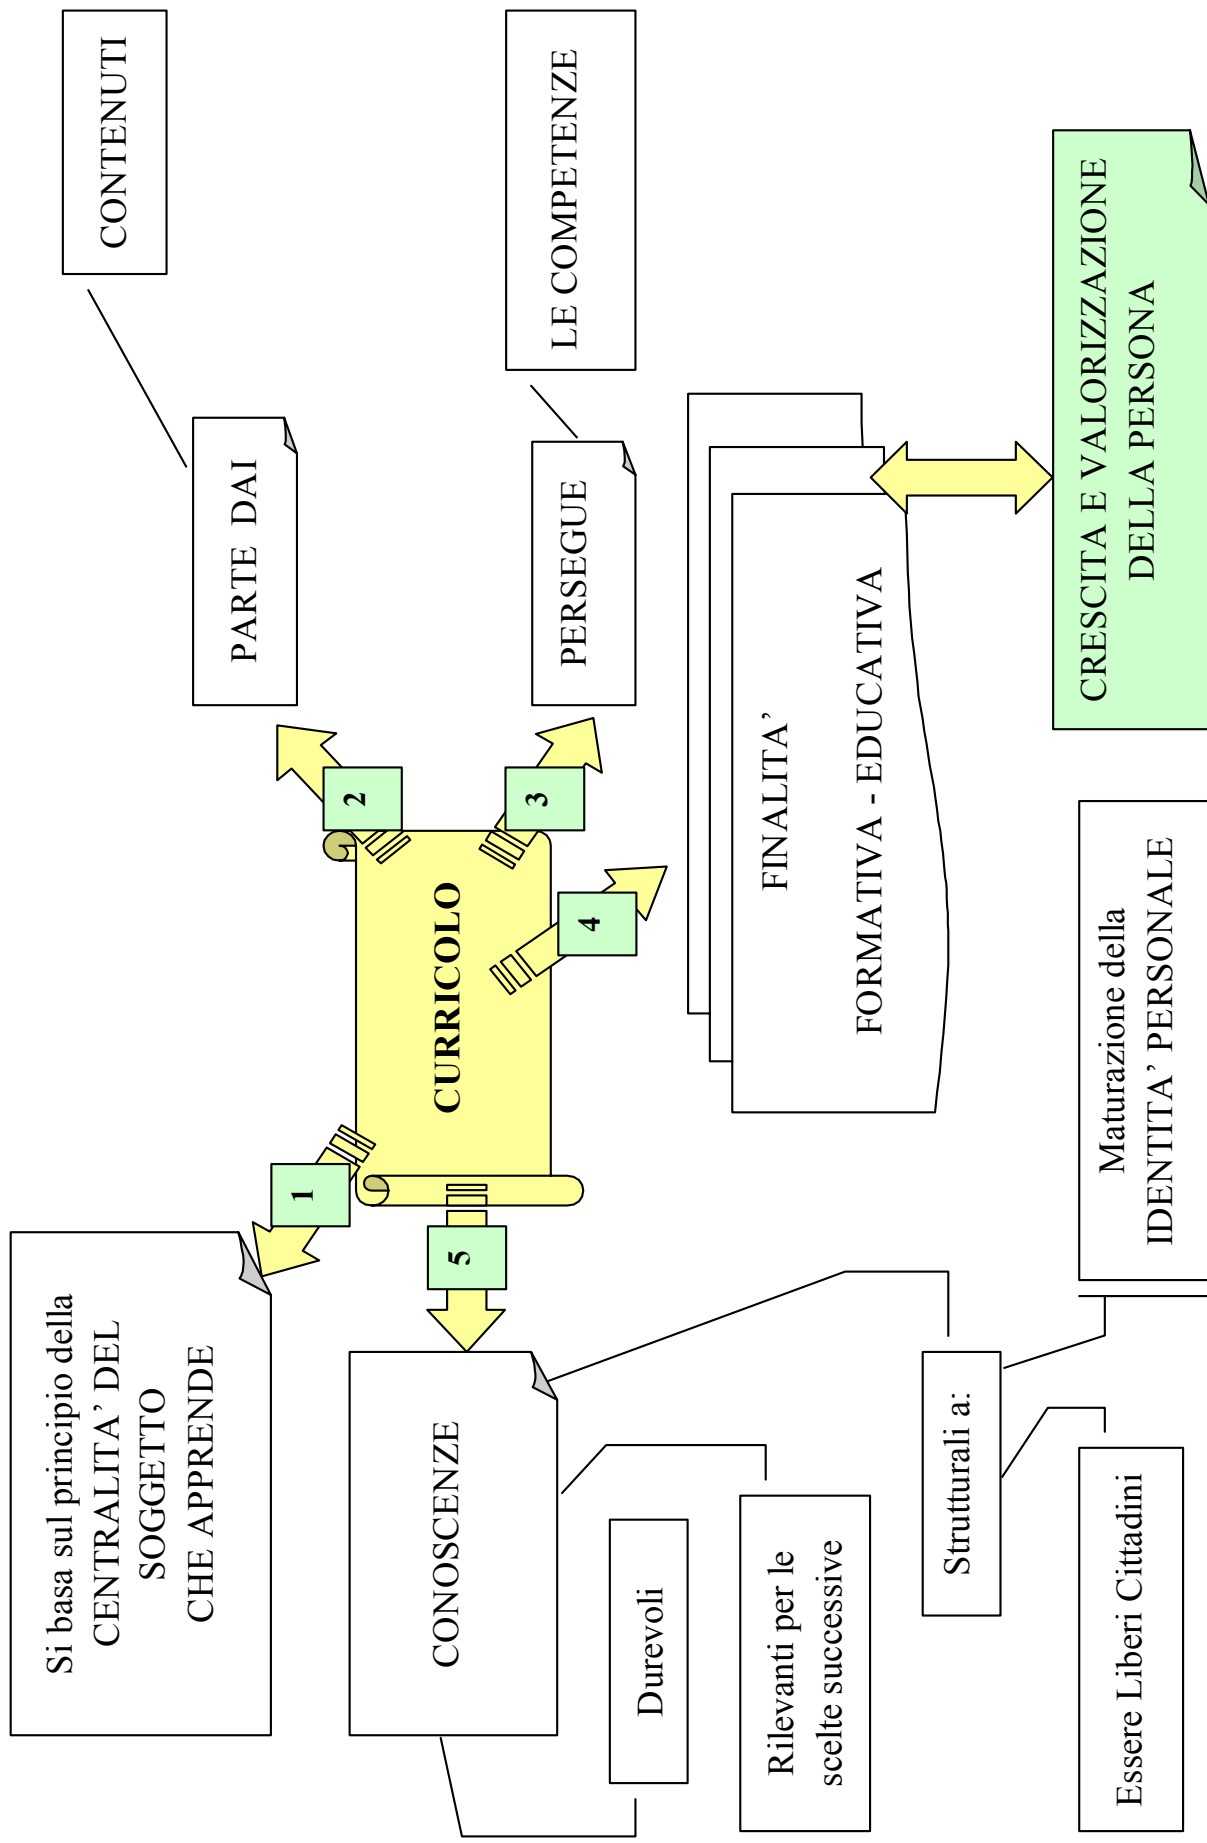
CONTENUTI

LE COMPETENZE

PARTE DAI

PERSEGUE

CRESCITA E VALORIZZAZIONE DELLA PERSONA

FINALITA'

FORMATIVA - EDUCATIVA

CURRICOLO

2

3

4

1

5

Si basa sul principio della CENTRALITA' DEL SOGGETTO CHE APPRENDE

CONOSCENZE

Durevoli

Rilevanti per le scelte successive

Strutturali a:

Maturazione della IDENTITA' PERSONALE

Essere Liberi Cittadini